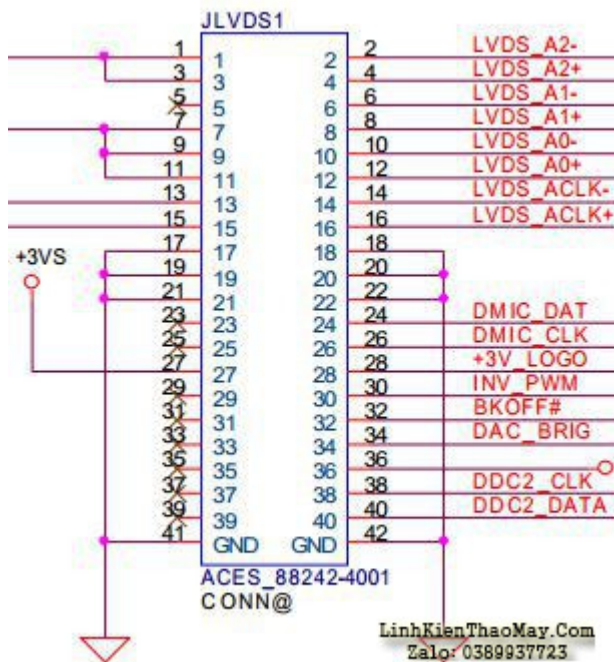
JLVDS1

1 1 2 2 LVDS_A2-
3 3 4 4 LVDS_A2+
5 5 6 6 LVDS_A1-
7 7 8 8 LVDS_A1+
9 9 10 10 LVDS_A0-
11 11 12 12 LVDS_A0+
13 13 14 14 LVDS_ACLK-
15 15 16 16 LVDS_ACLK+
+3VS
17 17 18 18
19 19 20 20
21 21 22 22
23 23 24 24 DMIC_DAT
25 25 26 26 DMIC_CLK
27 27 28 28 +3V_LOGO
29 29 30 30 INV_PWM
31 31 32 32 BKOFF#
33 33 34 34 DAC_BRIG
35 35 36 36
37 37 38 38 DDC2_CLK
39 39 40 40 DDC2_DATA
41 GND GND 42
ACES_88242-4001
CONN@

LinhKienThaoMay.Com
Zalo: 0389937723